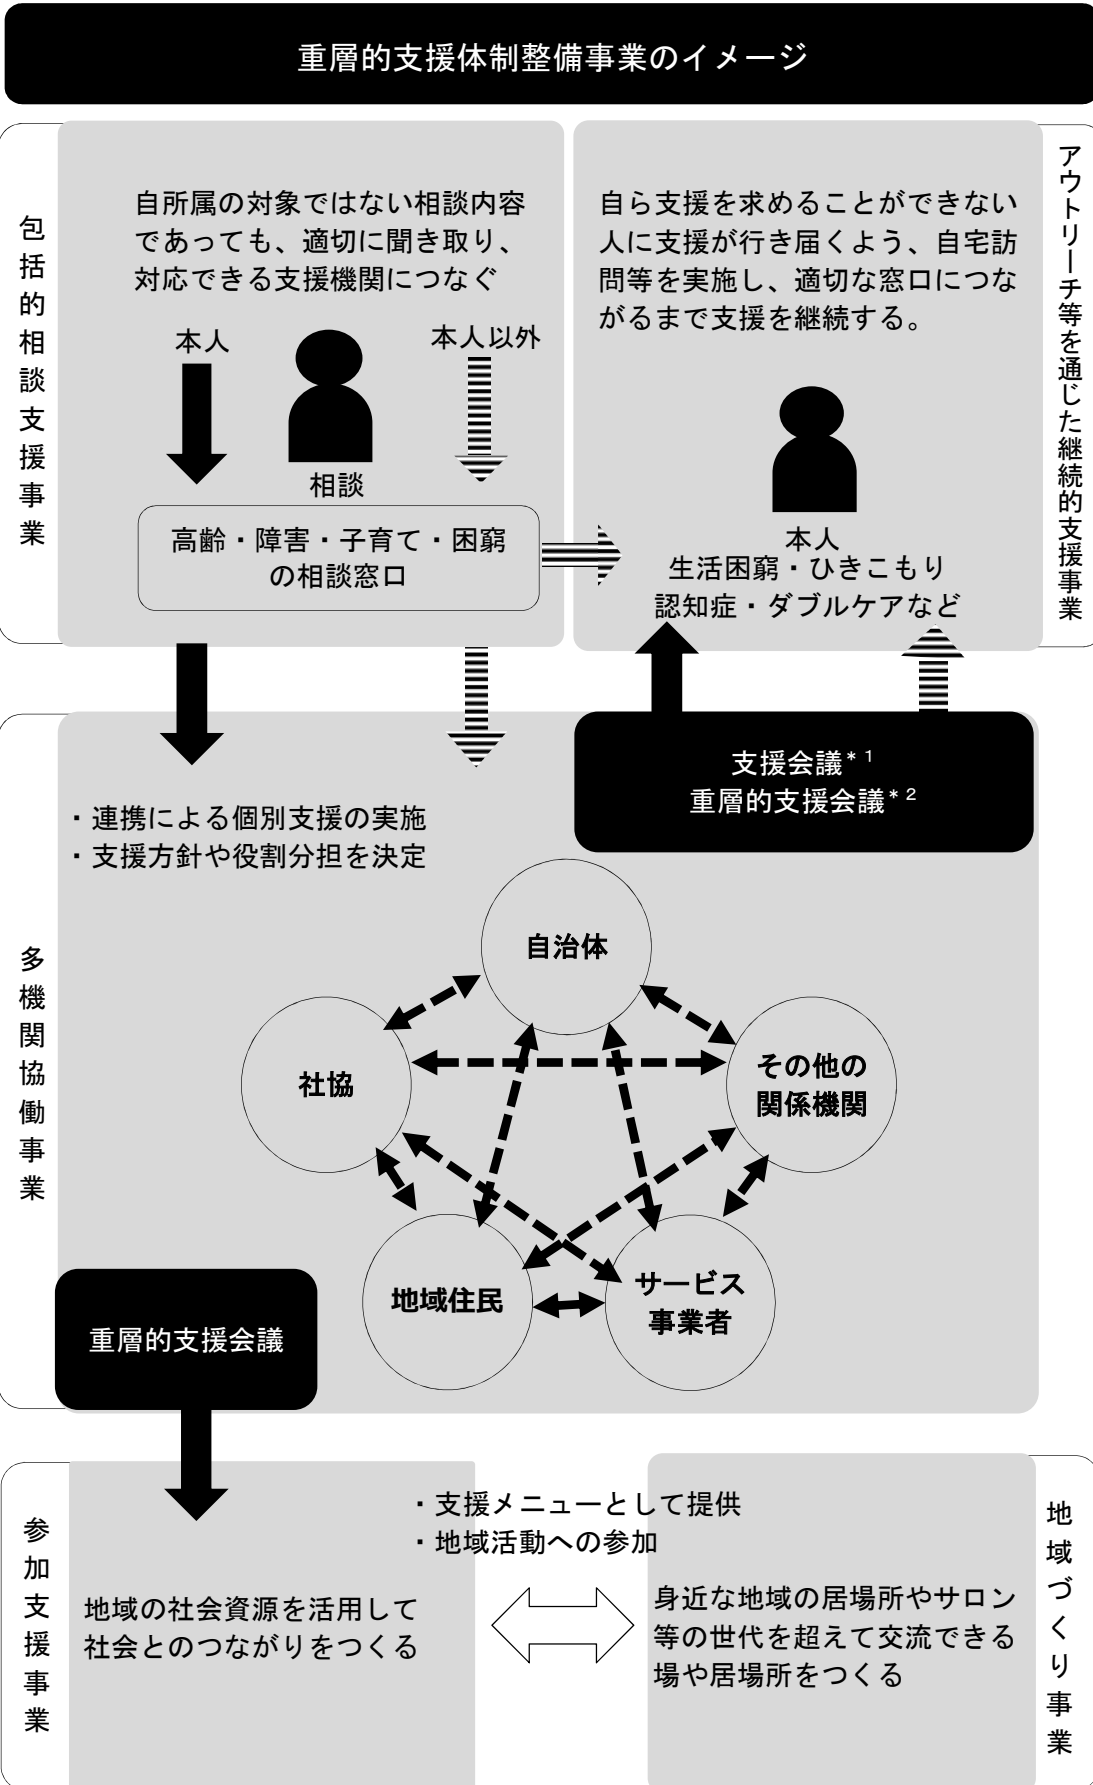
重層的支援体制整備事業のイメージ

包括的相談支援事業

自所属の対象ではない相談内容であっても、適切に聞き取り、対応できる支援機関につなぐ

本人

相談

本人以外

高齢・障害・子育て・困窮の相談窓口

自ら支援を求めることができない人に支援が行き届くよう、自宅訪問等を実施し、適切な窓口につながるまで支援を継続する。

本人
生活困窮・ひきこもり
認知症・ダブルケアなど

アウトリーチ等を通じた継続的支援事業

多機関協働事業

支援会議$^{*1}$
重層的支援会議$^{*2}$

・連携による個別支援の実施
・支援方針や役割分担を決定

自治体

社協

その他の関係機関

地域住民

サービス事業者

重層的支援会議

参加支援事業

・支援メニューとして提供
・地域活動への参加

地域の社会資源を活用して社会とのつながりをつくる

身近な地域の居場所やサロン等の世代を超えて交流できる場や居場所をつくる

地域づくり事業